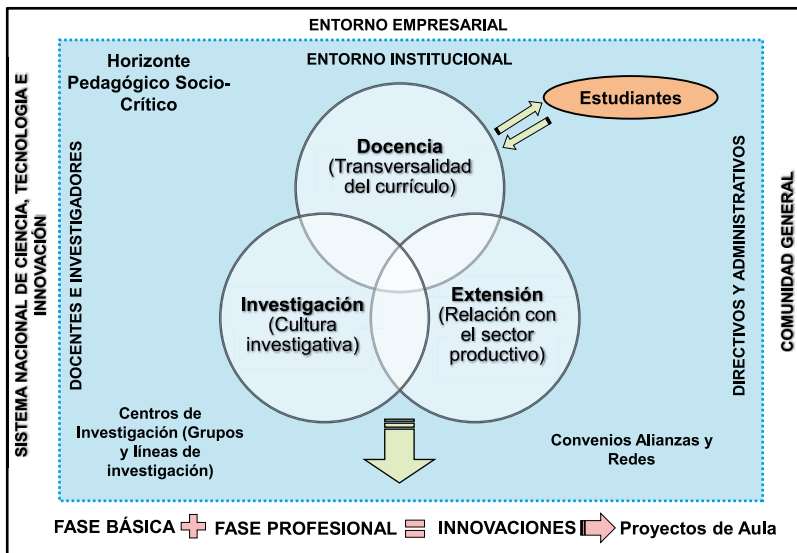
ENTORNO EMPRESARIAL

ENTORNO INSTITUCIONAL

Horizonte Pedagógico Socio-Crítico

Estudiantes

Docencia (Transversalidad del currículo)

Investigación (Cultura investigativa)

Extensión (Relación con el sector productivo)

SISTEMA NACIONAL DE CIENCIA, TECNOLOGIA E INNOVACIÓN

DOCENTES E INVESTIGADORES

DIRECTIVOS Y ADMINISTRATIVOS

COMUNIDAD GENERAL

Centros de Investigación (Grupos y líneas de investigación)

Convenios Alianzas y Redes

FASE BÁSICA FASE PROFESIONAL INNOVACIONES Proyectos de Aula